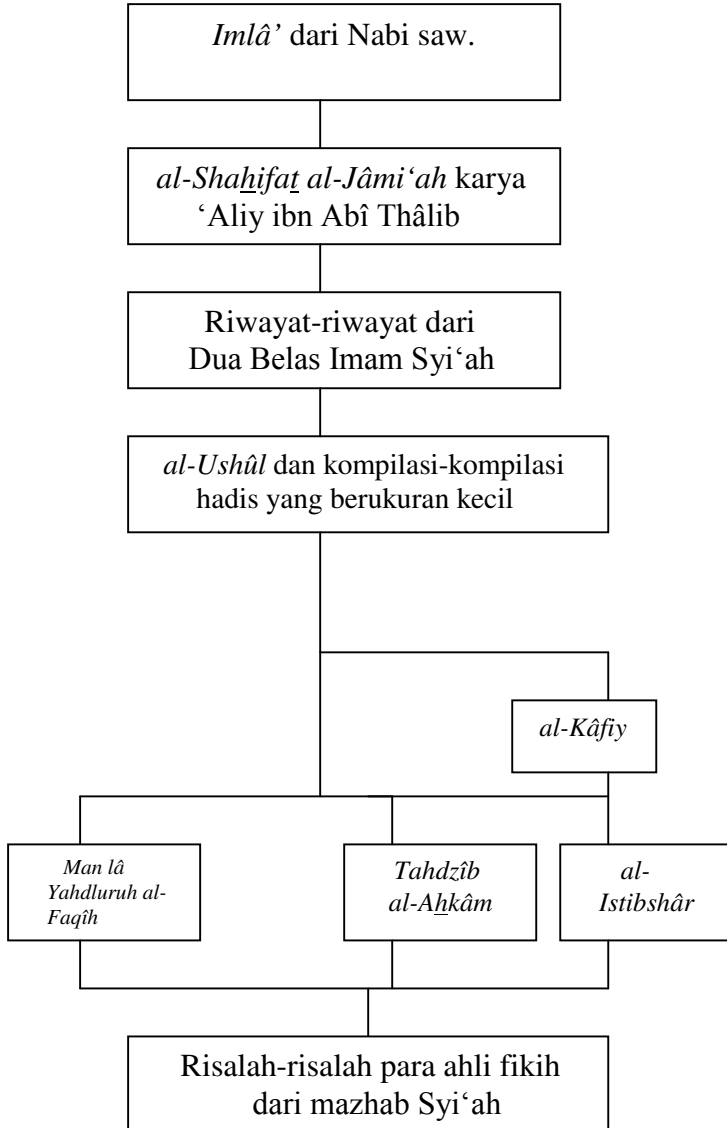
*Imlâ'* dari Nabi saw.

*al-Shahifat al-Jâmi'ah* karya 'Aliy ibn Abî Thâlib

Riwayat-riwayat dari Dua Belas Imam Syi'ah

*al-Ushûl* dan kompilasi-kompilasi hadis yang berukuran kecil

*al-Kâfiy*

*Man lâ Yahdluruh al-Faqîh*

*Tahdzîb al-Ahkâm*

*al-Istibshâr*

Risalah-risalah para ahli fikih dari mazhab Syi'ah